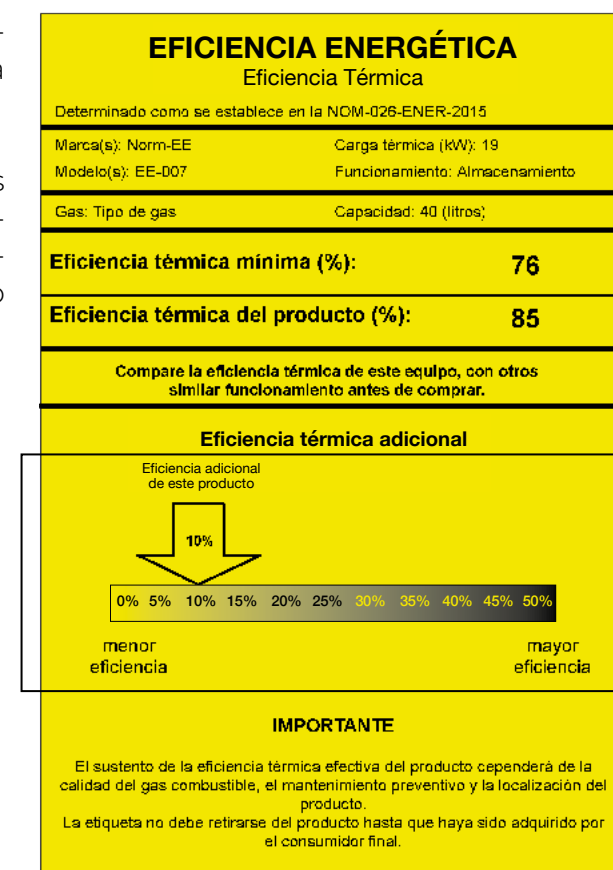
EFICIENCIA ENERGÉTICA
Eficiencia Térmica

Determinado como se establece en la NOM-026-ENER-2015

Marca(s): Norm-EE
Carga térmica (kW): 19
Modelo(s): EE-007
Funcionamiento: Almacenamiento

Gas: Tipo de gas
Capacidad: 40 (litros)

Eficiencia térmica mínima (%): 76

Eficiencia térmica del producto (%): 85

Compare la eficiencia térmica de este equipo, con otros similar funcionamiento antes de comprar.

Eficiencia térmica adicional

Eficiencia adicional de este producto

10%

0% 5% 10% 15% 20% 25% 30% 35% 40% 45% 50%

menor eficiencia

mayor eficiencia

IMPORTANTE

El sustento de la eficiencia térmica efectiva del producto dependerá de la calidad del gas combustible, el mantenimiento preventivo y la localización del producto.
La etiqueta no debe retirarse del producto hasta que haya sido adquirido por el consumidor final.